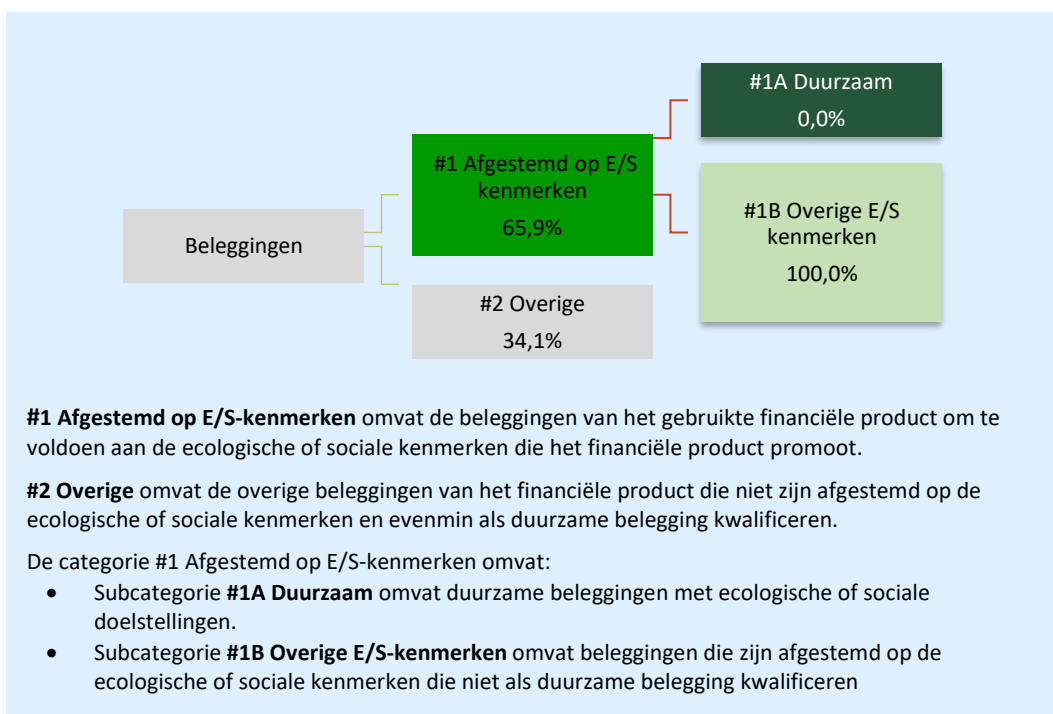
Beleggingen

#1 Afgestemd op E/S kenmerken
65,9%

#2 Overige
34,1%

#1A Duurzaam
0,0%

#1B Overige E/S kenmerken
100,0%

**#1 Afgestemd op E/S-kenmerken** omvat de beleggingen van het gebruikte financiële product om te voldoen aan de ecologische of sociale kenmerken die het financiële product promoot.

**#2 Overige** omvat de overige beleggingen van het financiële product die niet zijn afgestemd op de ecologische of sociale kenmerken en evenmin als duurzame belegging kwalificeren.

De categorie #1 Afgestemd op E/S-kenmerken omvat:
- Subcategorie **#1A Duurzaam** omvat duurzame beleggingen met ecologische of sociale doelstellingen.
- Subcategorie **#1B Overige E/S-kenmerken** omvat beleggingen die zijn afgestemd op de ecologische of sociale kenmerken die niet als duurzame belegging kwalificeren